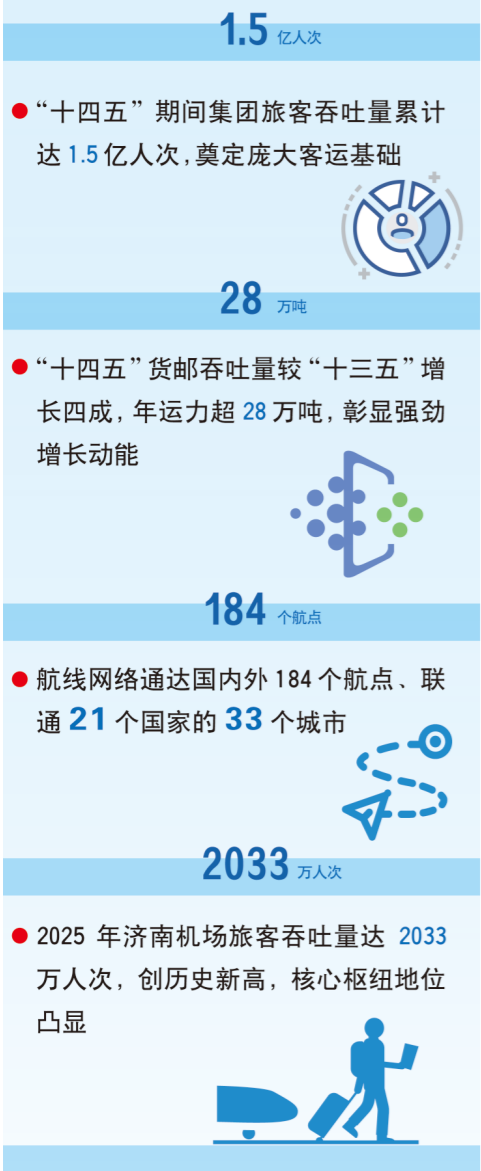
1.5 亿人次

“十四五”期间集团旅客吞吐量累计达 1.5 亿人次，奠定庞大客运基础

28 万吨

“十四五”货邮吞吐量较“十三五”增长四成，年运力超 28 万吨，彰显强劲增长动能

184 个航点

航线网络通达国内外 184 个航点、联通 21 个国家的 33 个城市

2033 万人次

2025 年济南机场旅客吞吐量达 2033 万人次，创历史新高，核心枢纽地位凸显